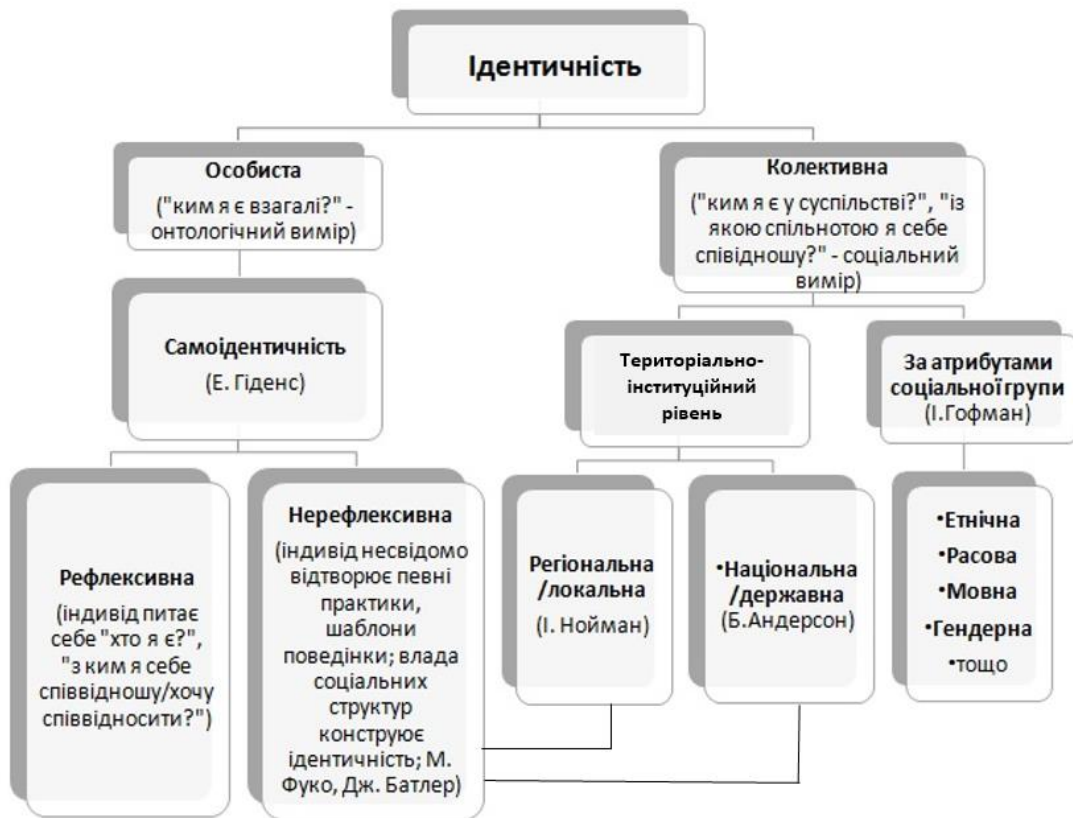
Ідентичність

Особиста ("ким я є взагалі?" - онтологічний вимір)

Самоідентичність (Е. Гіденс)

Рефлексивна (індивід питає себе "хто я є?", "з ким я себе співвідношу/хочу співвідносити?")

Нерефлексивна (індивід несвідомо відтворює певні практики, шаблони поведінки; влада соціальних структур конструює ідентичність; М. Фуко, Дж. Батлер)

Колективна ("ким я є у суспільстві?", "із якою спільнотою я себе співвідношу?" - соціальний вимір)

Територіально-інституційний рівень

Регіональна /локальна (І. Нойман)

•Національна /державна (Б.Андерсон)

За атрибутами соціальної групи (І.Гофман)

•Етнічна
•Расова
•Мовна
•Гендерна
•тощо